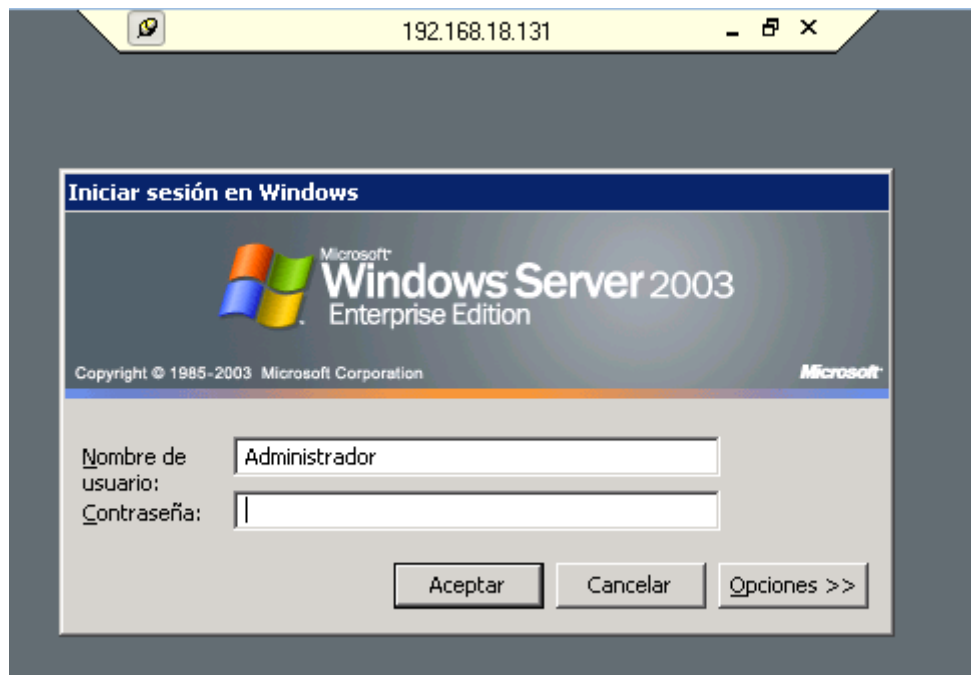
192.168.18.131

Iniciar sesión en Windows

Microsoft Windows Server 2003
Enterprise Edition

Copyright © 1985-2003 Microsoft Corporation

Microsoft

Nombre de usuario: Administrador

Contraseña:

Aceptar

Cancelar

Opciones >>